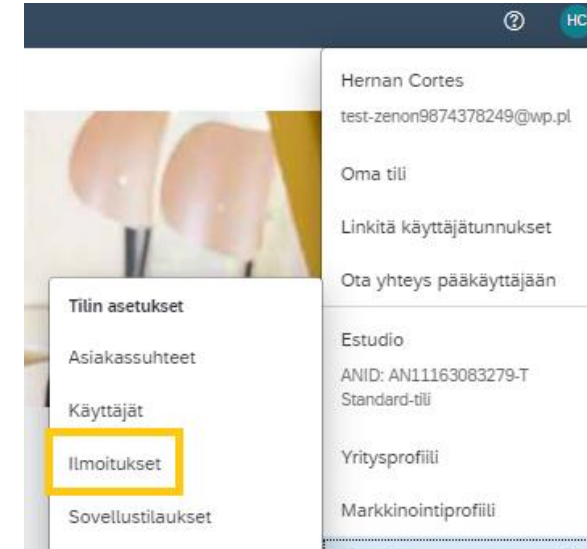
?
HC

Hernan Cortes
test-zenon9874378249@wp.pl

Oma tili

Linkitä käyttäjätunnukset

Ota yhteys pääkäyttäjään

Estudio
ANID: AN11163083279-T
Standard-tili

Yritysprofiili

Markkinointiprofiili

Tilin asetukset

Asiakassuhteet

Käyttäjät

Ilmoitukset

Sovellustilaukset